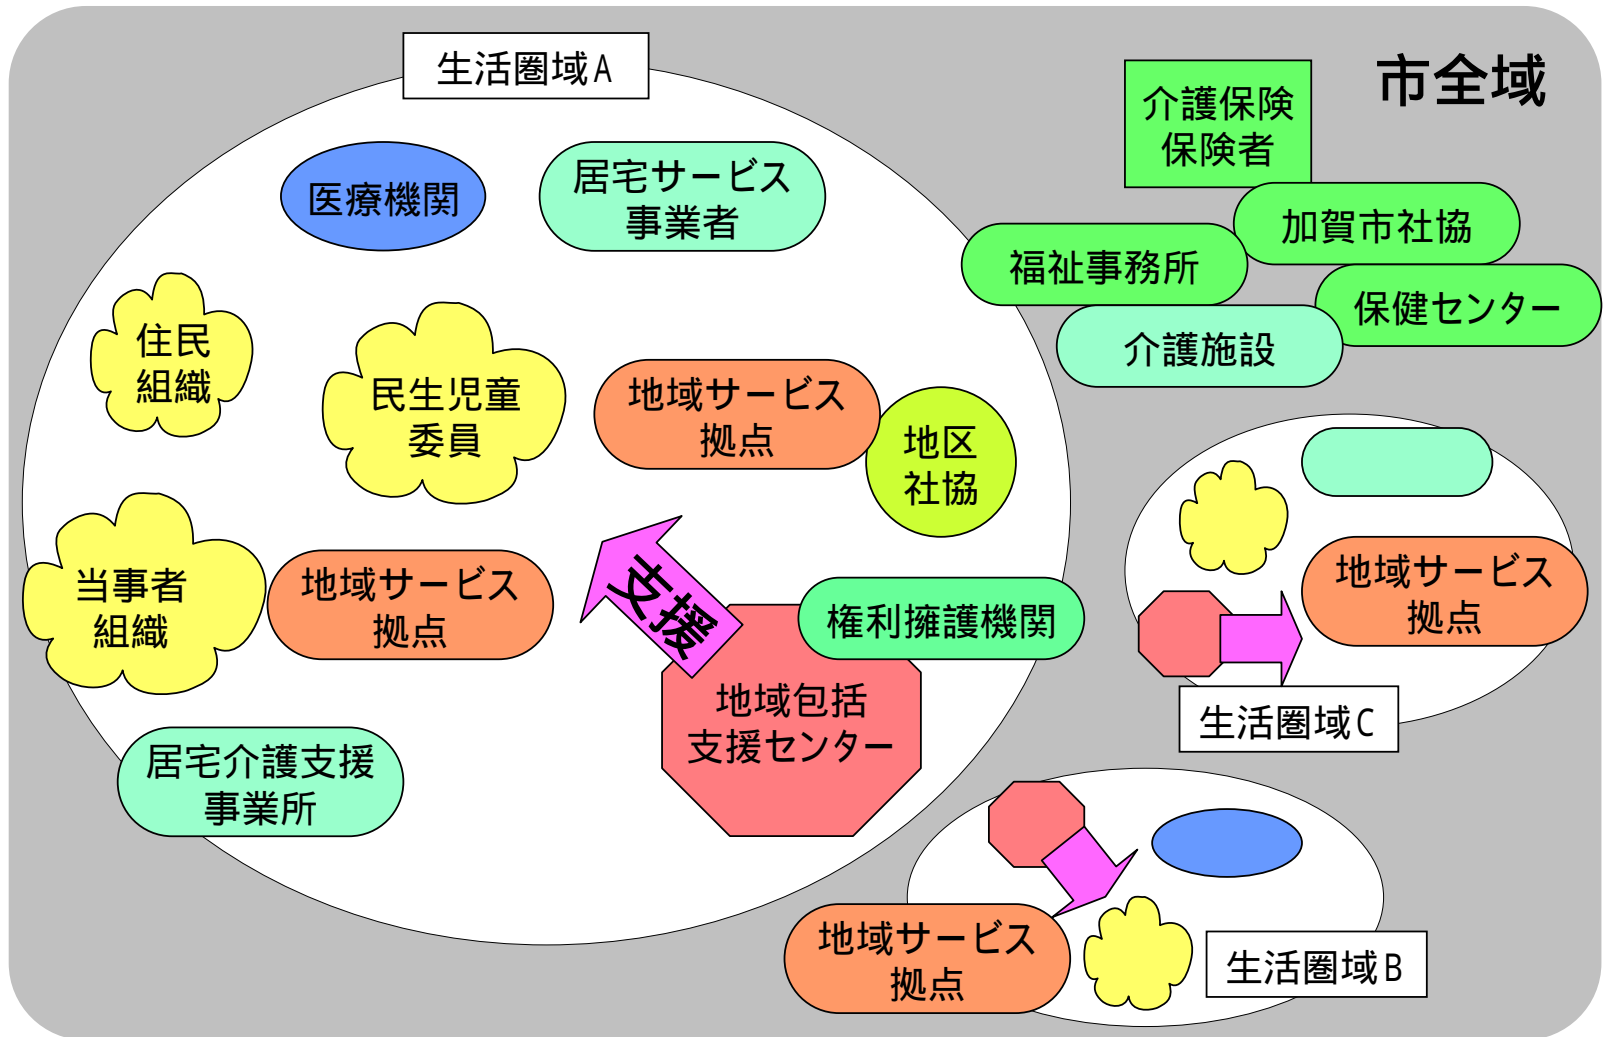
市全域

生活圏域A

医療機関

居宅サービス事業者

介護保険保険者

加賀市社協

福祉事務所

保健センター

介護施設

住民組織

民生児童委員

地域サービス拠点

地区社協

当事者組織

地域サービス拠点

支援

権利擁護機関

地域包括支援センター

居宅介護支援事業所

地域サービス拠点

生活圏域C

地域サービス拠点

生活圏域B